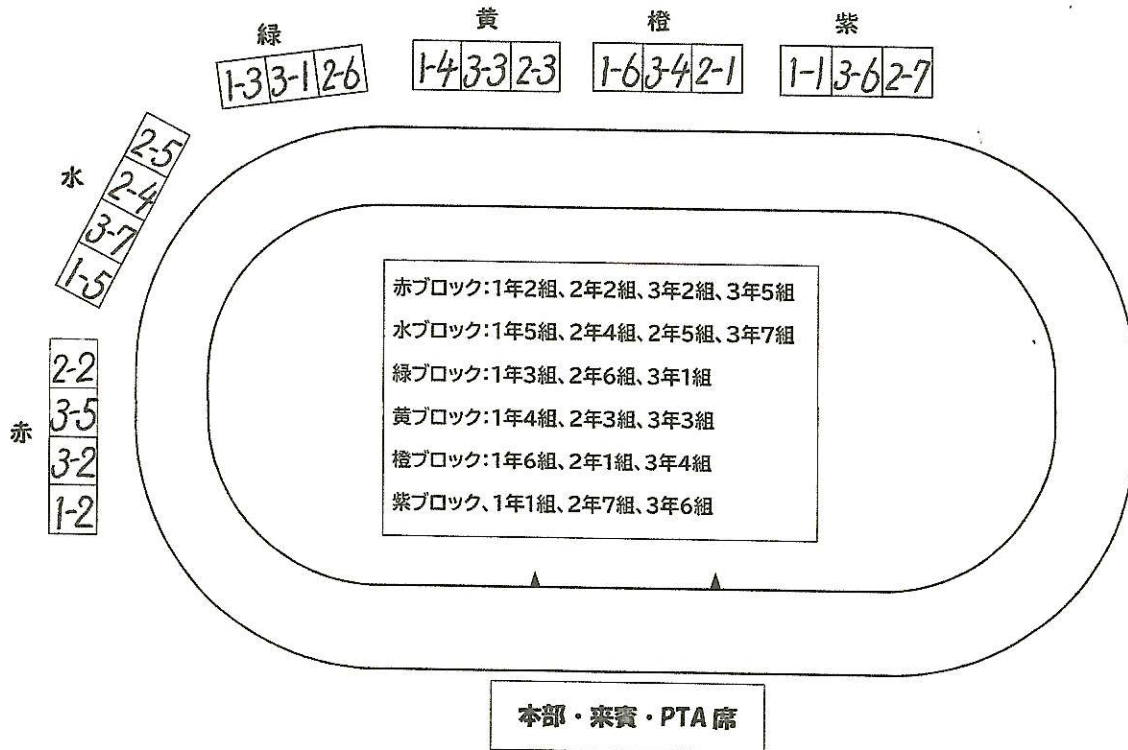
緑
1-3 3-1 2-6

黄
1-4 3-3 2-3

橙
1-6 3-4 2-1

紫
1-1 3-6 2-7

水
2-5
2-4
3-7
1-5

赤
2-2
3-5
3-2
1-2

赤ブロック:1年2組、2年2組、3年2組、3年5組
水ブロック:1年5組、2年4組、2年5組、3年7組
緑ブロック:1年3組、2年6組、3年1組
黄ブロック:1年4組、2年3組、3年3組
橙ブロック:1年6組、2年1組、3年4組
紫ブロック、1年1組、2年7組、3年6組

本部・来賓・PTA席